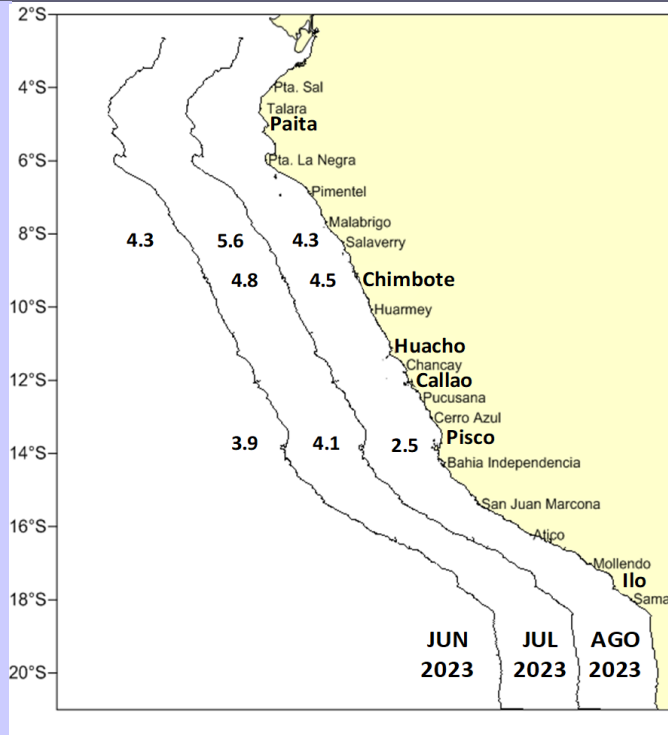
2°S
4°S
6°S
8°S
10°S
12°S
14°S
16°S
18°S
20°S

Pta. Sal
Talara
Paita
Pta. La Negra
Pimentel
Malabrigo
Salaverry
Chimbote
Huarmey
Huacho
Chancay
Callao
Pucusana
Cerro Azul
Pisco
Bahia Independencia
San Juan Marcona
Atico
Mollendo
Ilo
Sama

4.3
5.6
4.3
4.8
4.5
3.9
4.1
2.5

JUN 2023
JUL 2023
AGO 2023